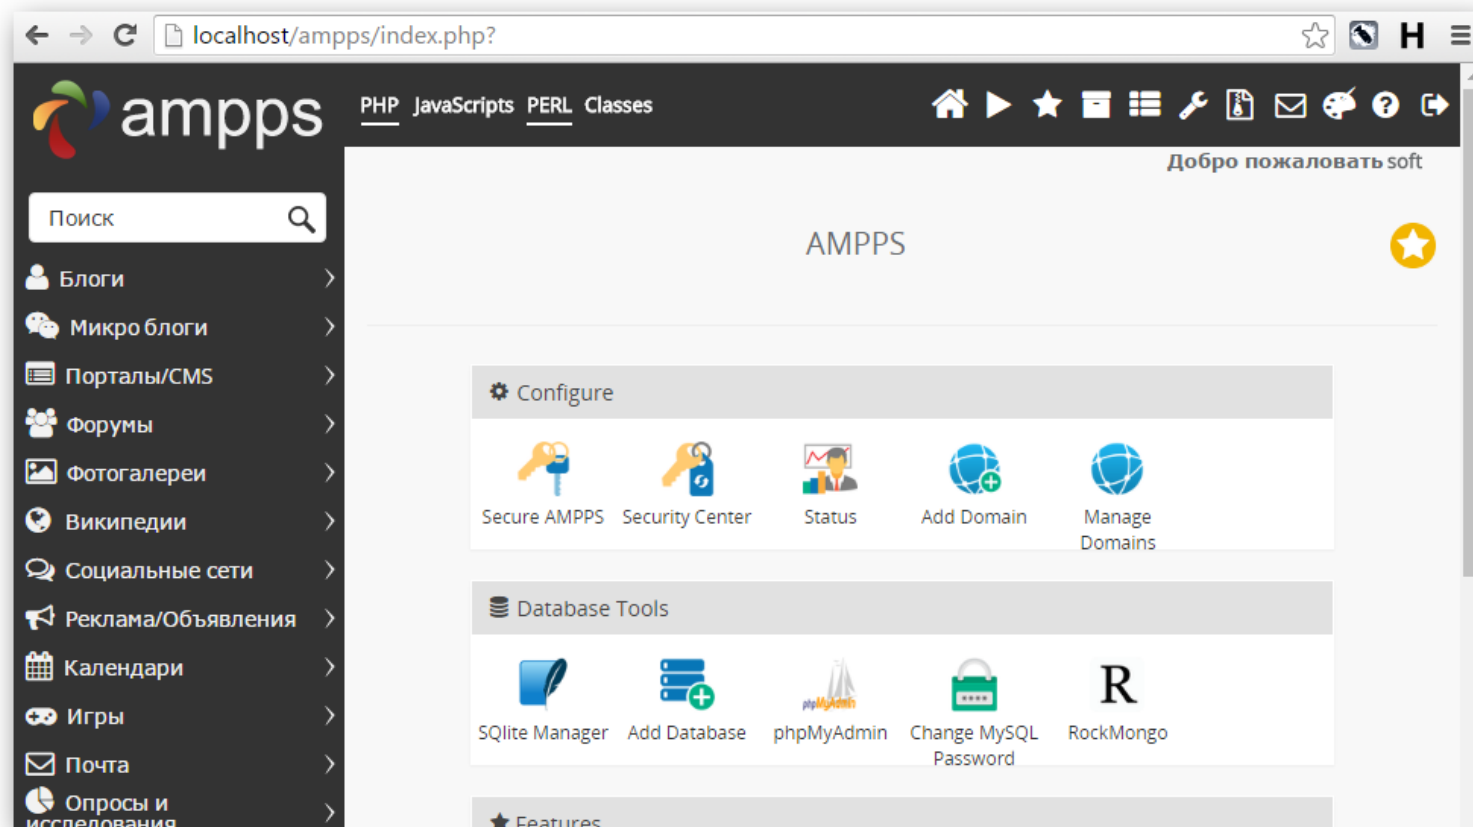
localhost/ampps/index.php?

H

ampps

PHP JavaScripts PERL Classes

Добро пожаловать soft

Поиск

Блоги

Микро блоги

Порталы/CMS

Форумы

Фотогалереи

Википедии

Социальные сети

Реклама/Объявления

Календари

Игры

Почта

Опросы и исследования

AMPPS

Configure

Secure AMPPS

Security Center

Status

Add Domain

Manage Domains

Database Tools

SQlite Manager

Add Database

phpMyAdmin

Change MySQL Password

R

RockMongo

Features